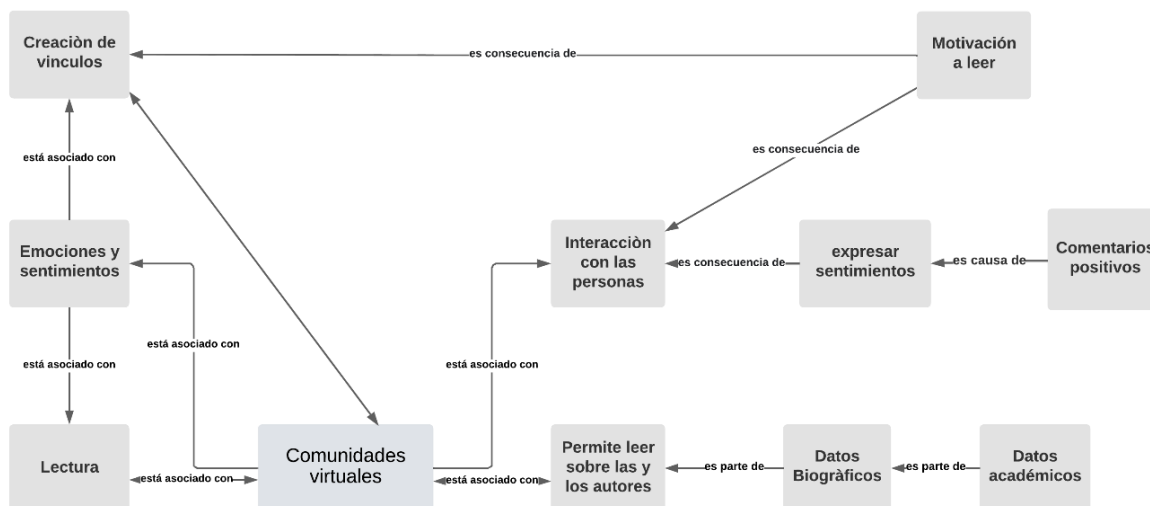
Creaciòn de vinculos

es consecuencia de

Motivación a leer

está asociado con

es consecuencia de

Emociones y sentimientos

Interacciòn con las personas

es consecuencia de

expresar sentimientos

es causa de

Comentarios positivos

está asociado con

está asociado con

está asociado con

Lectura

está asociado con

Comunidades virtuales

está asociado con

Permite leer sobre las y los autores

es parte de

Datos Biogràficos

es parte de

Datos académicos